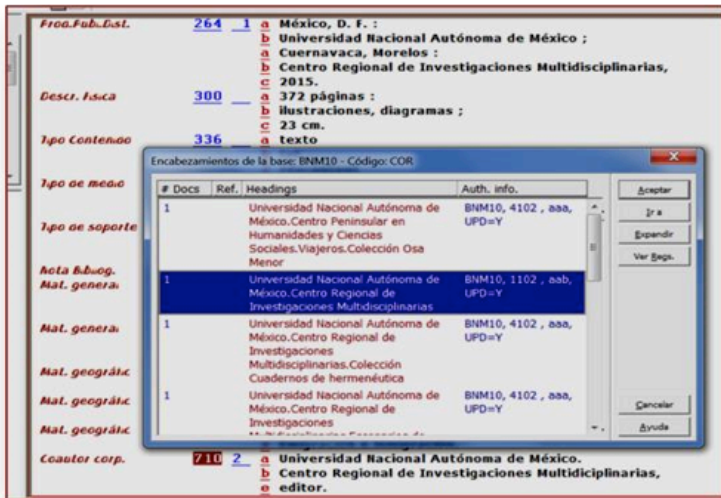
Prod.Pub.Dist. 264 1 a México, D. F. :
b Universidad Nacional Autónoma de México ;
a Cuernavaca, Morelos :
b Centro Regional de Investigaciones Multidisciplinarias,
c 2015.

Descr. física 300 _ a 372 páginas :
b ilustraciones, diagramas ;
c 23 cm.

Tipo Contenido 336 _ a texto

Tipo de medio

Tipo de soporte

Nota Bibliog.
Mat. genera.

Mat. genera.

Mat. geográfic

Mat. geográfic

Mat. geográfic

Encabezamientos de la base: BNM10 - Código: COR

| # Docs | Ref. | Headings | Auth. info. |
|---|---|---|---|
| 1 | | Universidad Nacional Autónoma de México.Centro Peninsular en Humanidades y Ciencias Sociales.Viajeros.Colección Osa Menor | BNM10, 4102 , aaa, UPD=Y |
| 1 | | Universidad Nacional Autónoma de México.Centro Regional de Investigaciones Multidisciplinarias | BNM10, 1102 , aab, UPD=Y |
| 1 | | Universidad Nacional Autónoma de México.Centro Regional de Investigaciones Multidisciplinarias.Colección Cuadernos de hermenéutica | BNM10, 4102 , aaa, UPD=Y |
| 1 | | Universidad Nacional Autónoma de México.Centro Regional de Investigaciones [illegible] | BNM10, 4102 , aaa, UPD=Y |

Aceptar
Ir a
Expandir
Ver Regs.
Cancelar
Ayuda

Coautor corp. 710 2 _ a Universidad Nacional Autónoma de México.
b Centro Regional de Investigaciones Multidisciplinarias,
e editor.